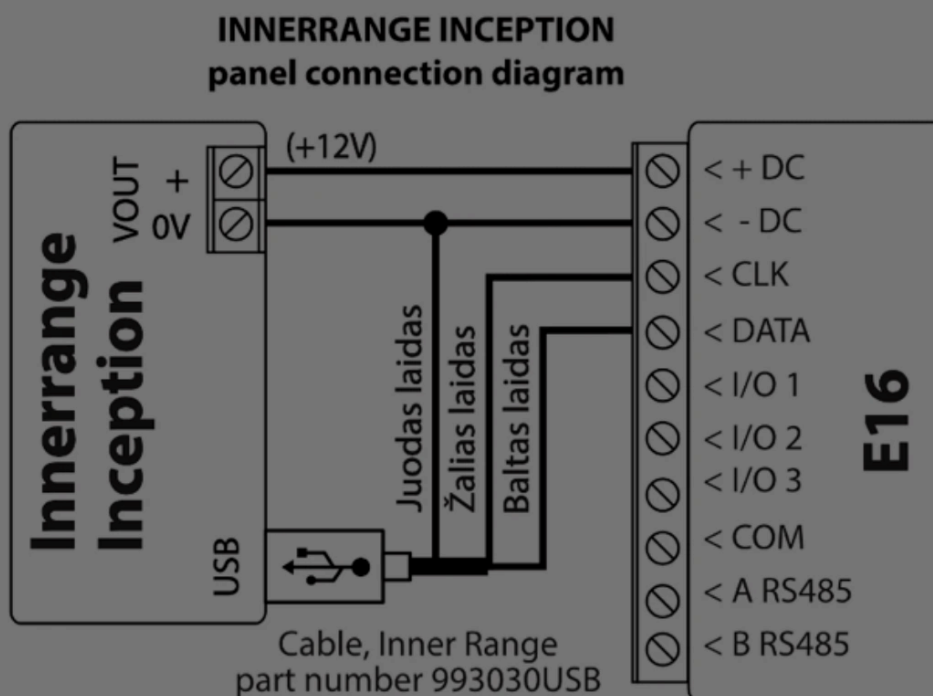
INNERRANGE INCEPTION
panel connection diagram

Innerrange Inception

VOUT
+
0V

(+12V)

USB

Juodas laidas
Žalias laidas
Baltas laidas

Cable, Inner Range
part number 993030USB

< + DC
< - DC
< CLK
< DATA
< I/O 1
< I/O 2
< I/O 3
< COM
< A RS485
< B RS485

E16